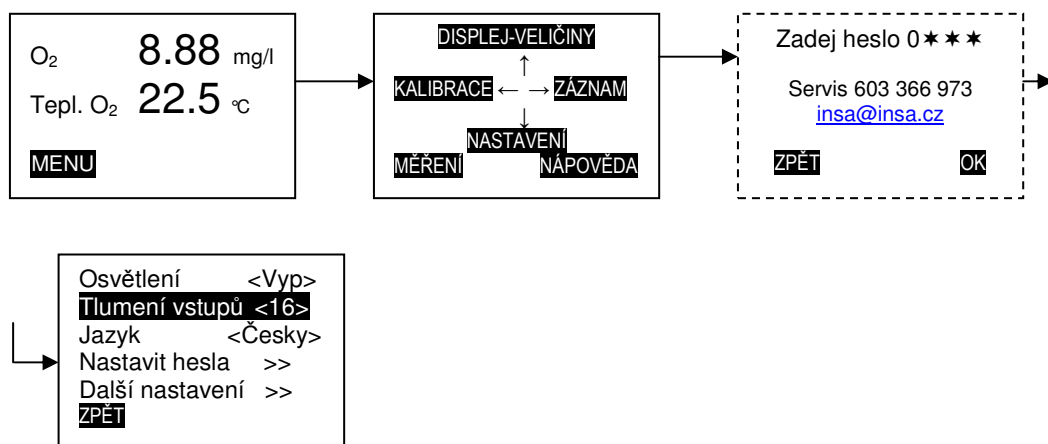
$O_2$ 8.88 mg/l
Tepl. $O_2$ 22.5 ℃
MENU

DISPLEJ-VELIČINY
↑
KALIBRACE ← → ZÁZNAM
↓
NASTAVENÍ
MĚŘENÍ NÁPOVĚDA

Zadej heslo 0✶✶✶
Servis 603 366 973
insa@insa.cz
ZPĚT OK

Osvětlení <Vyp>
Tlumení vstupů <16>
Jazyk <Česky>
Nastavit hesla >>
Další nastavení >>
ZPĚT